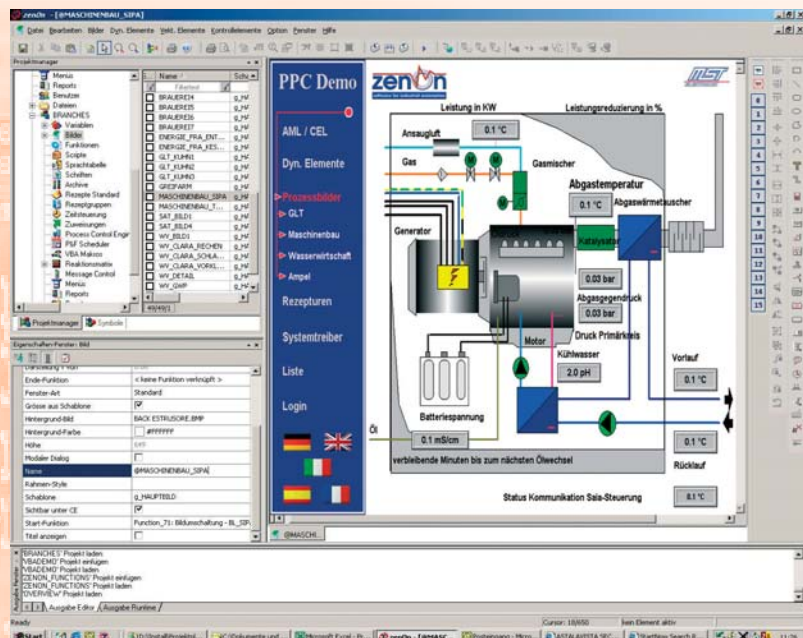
zenOn - [@MASCHINENBAU_SIPA]

Datei Bearbeiten Bilder Dyn. Elemente Vekt. Elemente Kontrollelemente Option Fenster Hilfe

Projektmanager

Menüs
Reports
Benutzer
Dateien
BRANCHES
Variablen
Bilder
Funktionen
Scripte
Sprachtabelle
Schriften
Archive
Rezepte Standard
Rezeptgruppen
Zeitsteuerung
Zuweisungen
Process Control Engin
P&F Scheduler
VBA Makros
Reaktionsmatrix
Message Control
Menüs
Reports

| Name | Sch |
|---|---|
| BRAUEREI4 | g_HA |
| BRAUEREI5 | g_HA |
| BRAUEREI6 | g_HA |
| BRAUEREI7 | g_HA |
| ENERGIE_FRA_ENT... | g_HA |
| ENERGIE_FRA_KES... | g_HA |
| GLT_KUHN1 | g_HA |
| GLT_KUHN2 | g_HA |
| GLT_KUHN3 | g_HA |
| GREIFARM | g_HA |
| MASCHINENBAU_SIPA | g_HA |
| MASCHINENBAU_T... | g_HA |
| SAT_BILD1 | g_HA |
| SAT_BILD4 | g_HA |
| WV_BILD1 | g_HA |
| WV_CLARA_RECHEN | g_HA |
| WV_CLARA_SCHLA... | g_HA |
| WV_CLARA_VORKL... | g_HA |
| WV_DETAIL | g_HA |
| WV_GWP | g_HA |

49/49/1

Projektmanager | Symbole

Eigenschaften-Fenster: Bild

| | |
|---|---|
| Ende-Funktion | < keine Funktion verknüpft > |
| Fenster-Art | Standard |
| Grösse aus Schablone | ☑ |
| Hintergrund-Bild | BACK ESTRUSORE.BMP |
| Hintergrund-Farbe | #FFFFFF |
| Höhe | 649 |
| Modaler Dialog | ☐ |
| Name | @MASCHINENBAU_SIPA |
| Rahmen-Style | |
| Schablone | g_HAUPTBILD |
| Sichtbar unter CE | ☑ |
| Start-Funktion | Function_71: Bildumschaltung - BL_SIP |
| Titel anzeigen | ☐ |

PPC Demo

zenOn

AML / CEL
Dyn. Elemente
Prozessbilder
GLT
Maschinenbau
Wasserwirtschaft
Ampel
Rezepturen
Systemtreiber
Liste
Login

Leistung in KW
Leistungsreduzierung in %
Ansaugluft
0.1 °C
Gas
Gasmischer
Abgastemperatur
0.1 °C
Abgaswärmetauscher
Generator
Katalysator
0.03 bar
Abgasgegendruck
0.03 bar
Druck Primärkreis
Motor
Kühlwasser
2.0 pH
Vorlauf
0.1 °C
Batteriespannung
Öl
0.1 mS/cm
0.1 °C
verbleibende Minuten bis zum nächsten Ölwechsel
Rücklauf
Status Kommunikation Saia-Steuerung
0.1 °C

@MASCHI...

'BRANCHES' Projekt laden
'VBADEMO' Projekt einfügen
'VBADEMO' Projekt laden
'ZENON_FUNCTIONS' Projekt einfügen
'ZENON_FUNCTIONS' Projekt laden
'OVERVIEW' Projekt laden

Ausgabe Editor | Ausgabe Runtime

Ready
Cursor: 18/650
kein Element aktiv

Start